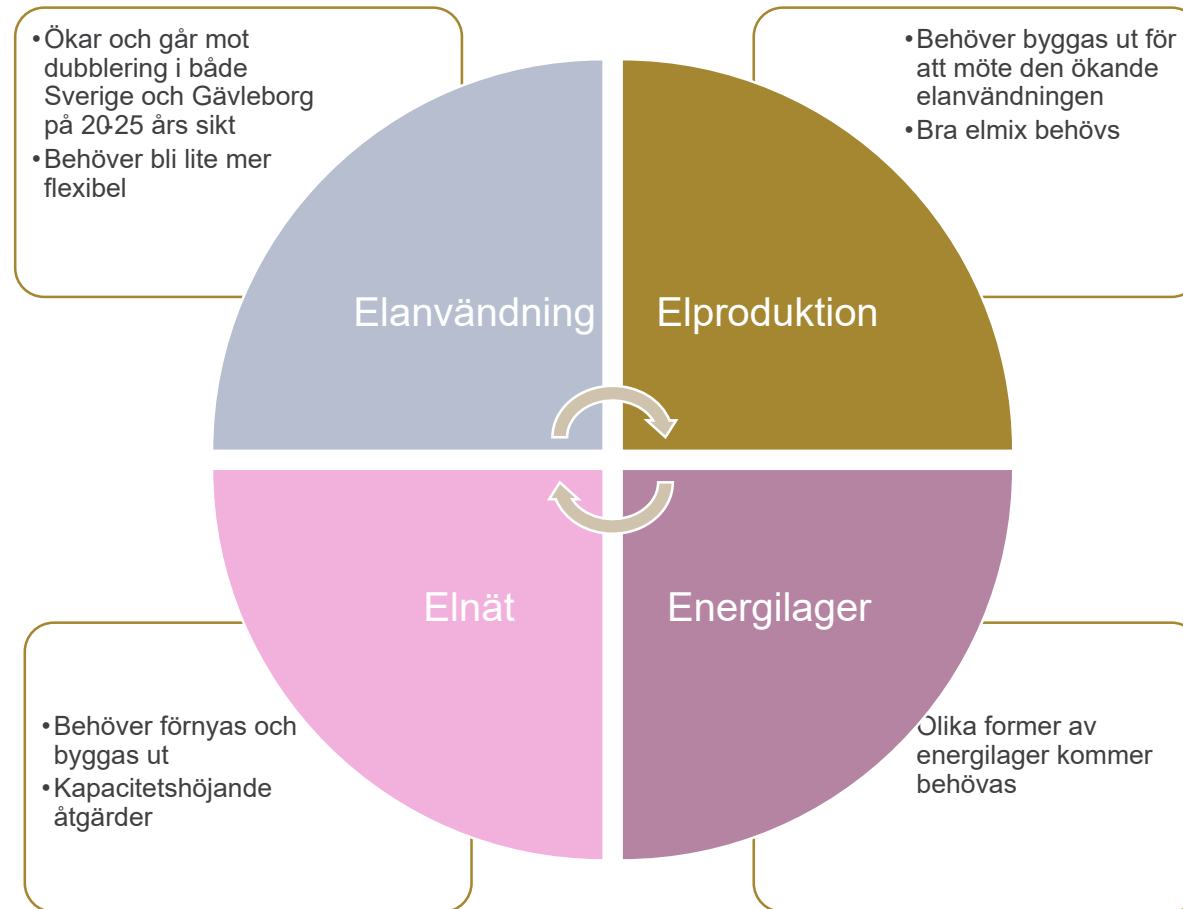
• Ökar och går mot dubblering i både Sverige och Gävleborg på 20-25 års sikt
• Behöver bli lite mer flexibel

• Behöver byggas ut för att möte den ökande elanvändningen
• Bra elmix behövs

Elanvändning

Elproduktion

Elnät

Energilager

• Behöver förnyas och byggas ut
• Kapacitetshöjande åtgärder

Olika former av energilager kommer behövas